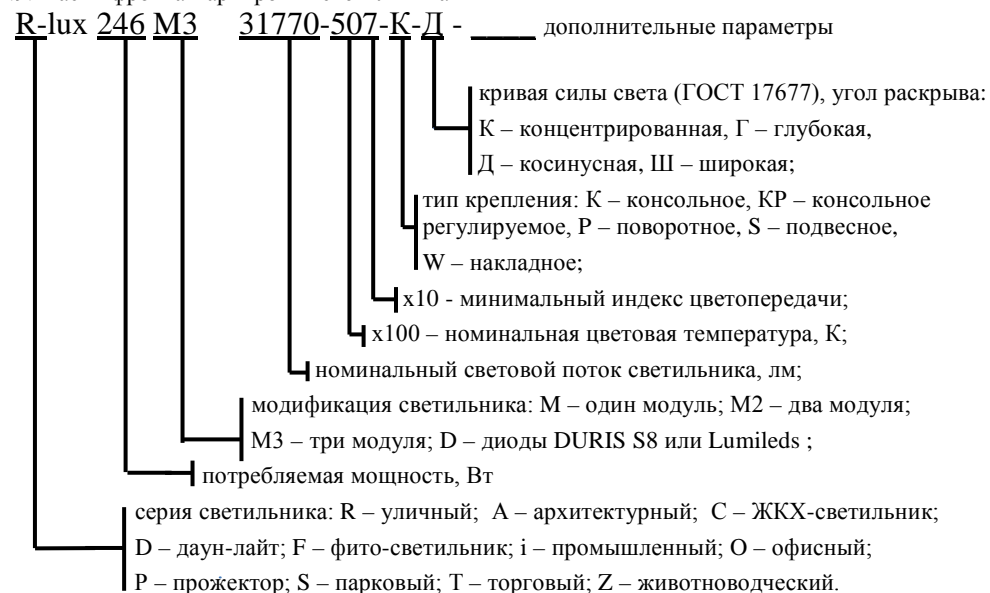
R-lux 246 M3 31770-507-К-Д - ____ дополнительные параметры

кривая силы света (ГОСТ 17677), угол раскрыва:
К – концентрированная, Г – глубокая,
Д – косинусная, Ш – широкая;

тип крепления: К – консольное, КР – консольное регулируемое, Р – поворотное, S – подвесное,
W – накладное;

x10 - минимальный индекс цветопередачи;

x100 – номинальная цветовая температура, К;

номинальный световой поток светильника, лм;

модификация светильника: М – один модуль; М2 – два модуля;
М3 – три модуля; D – диоды DURIS S8 или Lumileds ;

потребляемая мощность, Вт

серия светильника: R – уличный; A – архитектурный; C – ЖКХ-светильник;
D – даун-лайт; F – фито-светильник; i – промышленный; O – офисный;
P – прожектор; S – парковый; T – торговый; Z – животноводческий.